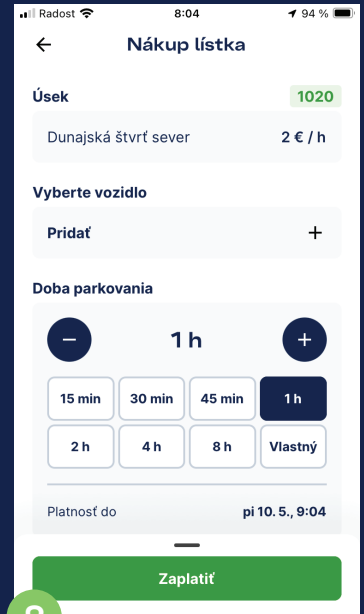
Radost 8:04 94 %

Nákup lístka

Úsek 1020

Dunajská štvrť sever 2 € / h

Vyberte vozidlo

Pridať +

Doba parkovania

− 1 h +

| 15 min | 30 min | 45 min | 1 h |
|---|---|---|---|
| 2 h | 4 h | 8 h | Vlastný |

Platnosť do pi 10. 5., 9:04

Zaplatiť